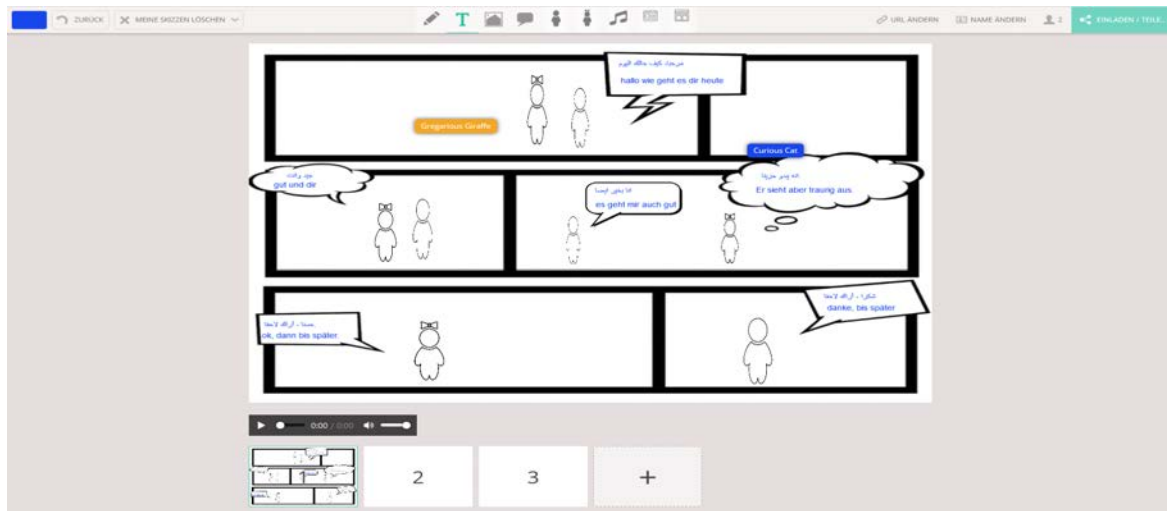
ZURÜCK
MEINE SKIZZEN LÖSCHEN
URL ÄNDERN
NAME ÄNDERN
2
EINLADEN / TEILE

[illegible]
hallo wie geht es dir heute

Gregarious Giraffe

Curious Cat

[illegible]
gut und dir

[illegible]
es geht mir auch gut

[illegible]
Er sieht aber traurig aus

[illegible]
ok, dann bis später

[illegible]
danke, bis später

0:00 / 0:00

1
2
3
+